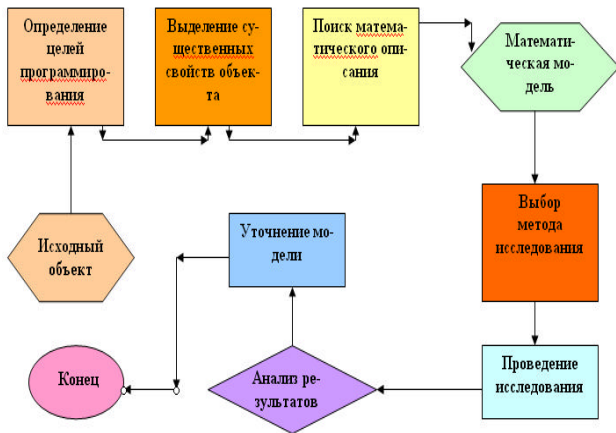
Определение целей программирования

Выделение существенных свойств объекта

Поиск математического описания

Математическая модель

Выбор метода исследования

Проведение исследования

Анализ результатов

Уточнение модели

Исходный объект

Конец